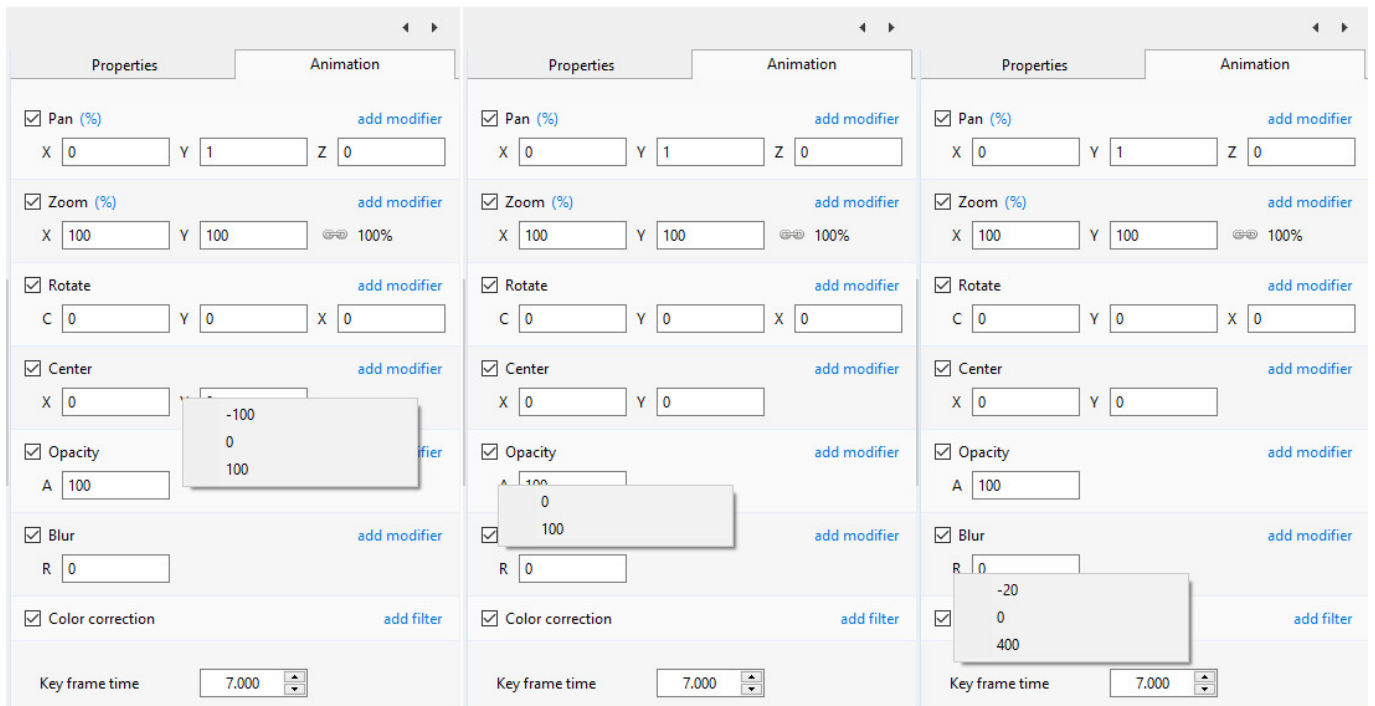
Properties | Animation

Pan (%) add modifier
X 0 Y 1 Z 0

Zoom (%) add modifier
X 100 Y 100 100%

Rotate add modifier
C 0 Y 0 X 0

Center add modifier
X 0 Y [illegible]

-100
0
100

Opacity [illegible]ifier
A 100

Blur add modifier
R 0

Color correction add filter

Key frame time 7.000

Properties | Animation

Pan (%) add modifier
X 0 Y 1 Z 0

Zoom (%) add modifier
X 100 Y 100 100%

Rotate add modifier
C 0 Y 0 X 0

Center add modifier
X 0 Y 0

Opacity add modifier
A 100

0
100

add modifier
R 0

Color correction add filter

Key frame time 7.000

Properties | Animation

Pan (%) add modifier
X 0 Y 1 Z 0

Zoom (%) add modifier
X 100 Y 100 100%

Rotate add modifier
C 0 Y 0 X 0

Center add modifier
X 0 Y 0

Opacity add modifier
A 100

Blur add modifier
R 0

-20
0
400

add filter

Key frame time 7.000